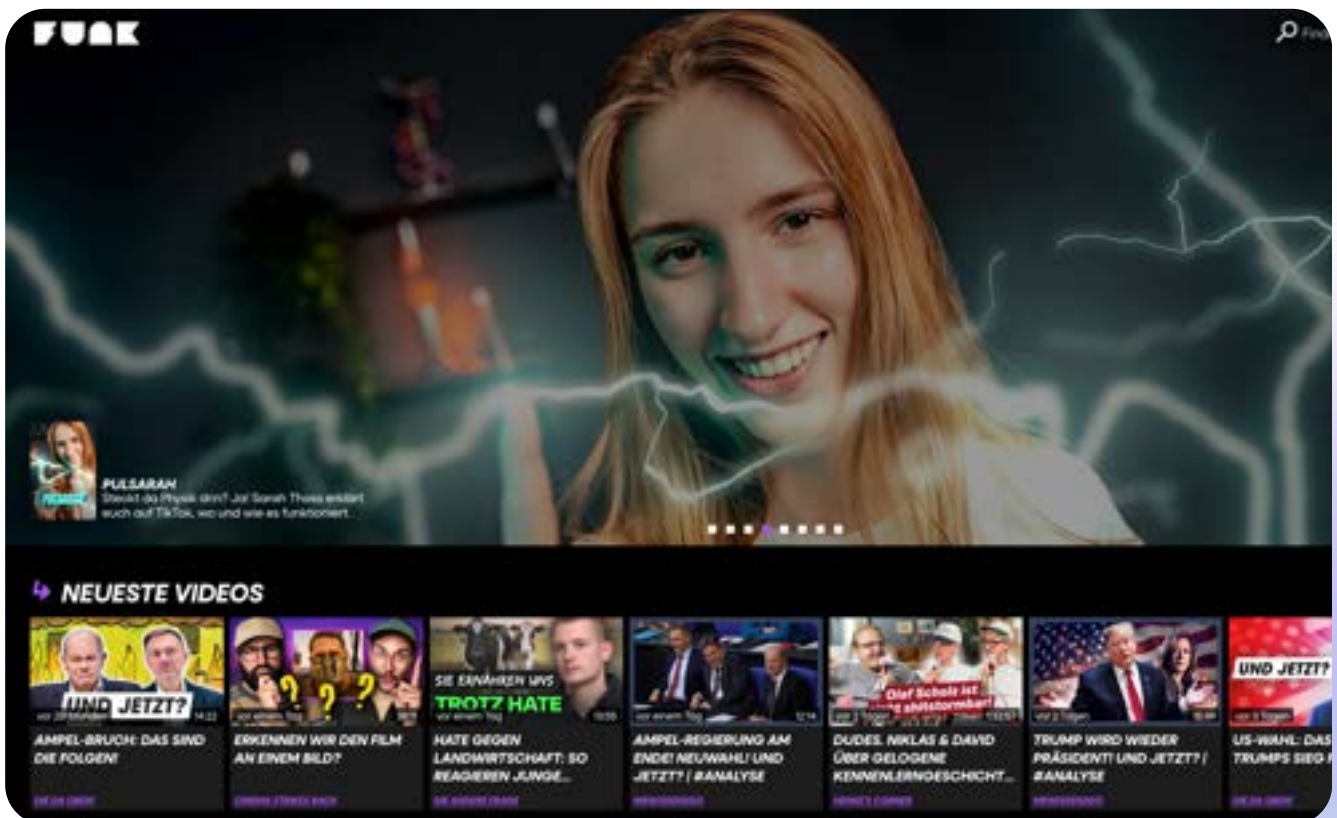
FUNK

PULSARAH
Steckt da Physik drin? Ja! Sarah Thoss erklärt euch auf TikTok, wo und wie es funktioniert.

NEUESTE VIDEOS

UND JETZT?
vor 20 Stunden 14:22
AMPEL-BRUCH: DAS SIND DIE FOLGEN!
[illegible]

vor einem Tag
ERKENNEN WIR DEN FILM AN EINEM BILD?
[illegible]

SIE ERNÄHREN UNS
TROTZ HATE
vor einem Tag 15:55
HATE GEGEN LANDWIRTSCHAFT: SO REAGIEREN JUNGE...
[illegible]

vor einem Tag 12:14
AMPEL-REGIERUNG AM ENDE! NEUWAHL! UND JETZT? | #ANALYSE
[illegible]

Olaf Scholz ist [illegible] shitstormbar!
vor 2 Tagen
DUDES. NIKLAS & DAVID ÜBER GELOGENE KENNENLERNGESCHICHT...
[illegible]

vor 2 Tagen
TRUMP WIRD WIEDER PRÄSIDENT! UND JETZT? | #ANALYSE
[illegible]

UND JETZT?
vor 3 Tagen
US-WAHL: DAS TRUMPS SIEG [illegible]
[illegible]